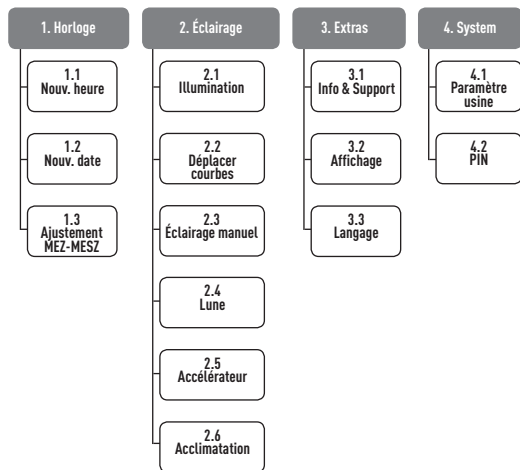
1. Horloge

1.1
Nouv. heure

1.2
Nouv. date

1.3
Ajustement
MEZ-MESZ

2. Éclairage

2.1
Illumination

2.2
Déplacer
courbes

2.3
Éclairage manuel

2.4
Lune

2.5
Accélérateur

2.6
Acclimatation

3. Extras

3.1
Info & Support

3.2
Affichage

3.3
Langage

4. System

4.1
Paramètre
usine

4.2
PIN